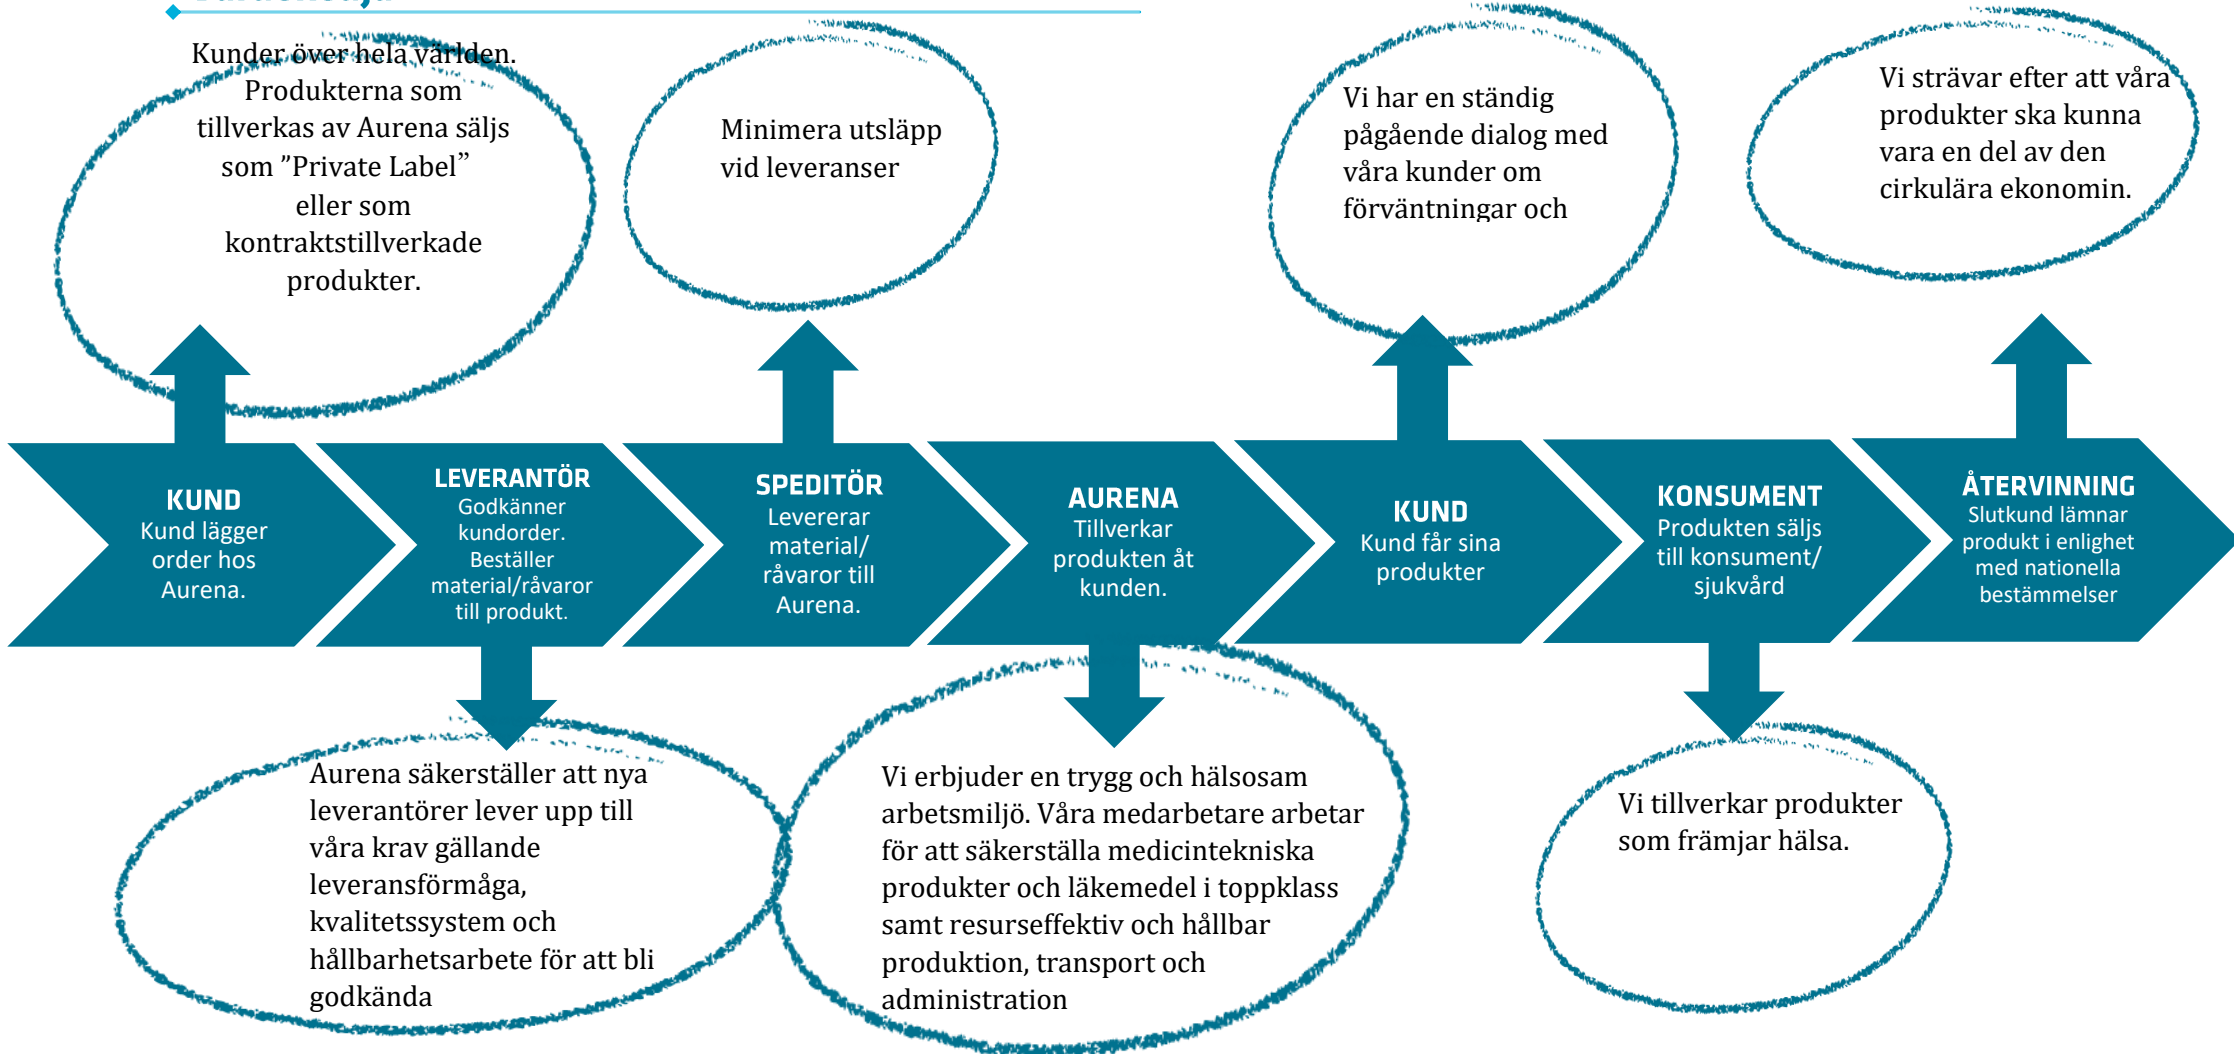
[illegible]

Kunder över hela världen. Produkterna som tillverkas av Aurena säljs som ”Private Label” eller som kontraktstillverkade produkter.

Minimera utsläpp vid leveranser

Vi har en ständig pågående dialog med våra kunder om förväntningar och

Vi strävar efter att våra produkter ska kunna vara en del av den cirkulära ekonomin.

KUND
Kund lägger order hos Aurena.

LEVERANTÖR
Godkänner kundorder. Beställer material/råvaror till produkt.

SPEDITÖR
Levererar material/ råvaror till Aurena.

AURENA
Tillverkar produkten åt kunden.

KUND
Kund får sina produkter

KONSUMENT
Produkten säljs till konsument/ sjukvård

ÅTERVINNING
Slutkund lämnar produkt i enlighet med nationella bestämmelser

Aurena säkerställer att nya leverantörer lever upp till våra krav gällande leveransförmåga, kvalitetssystem och hållbarhetsarbete för att bli godkända

Vi erbjuder en trygg och hälsosam arbetsmiljö. Våra medarbetare arbetar för att säkerställa medicintekniska produkter och läkemedel i toppklass samt resurseffektiv och hållbar produktion, transport och administration

Vi tillverkar produkter som främjar hälsa.